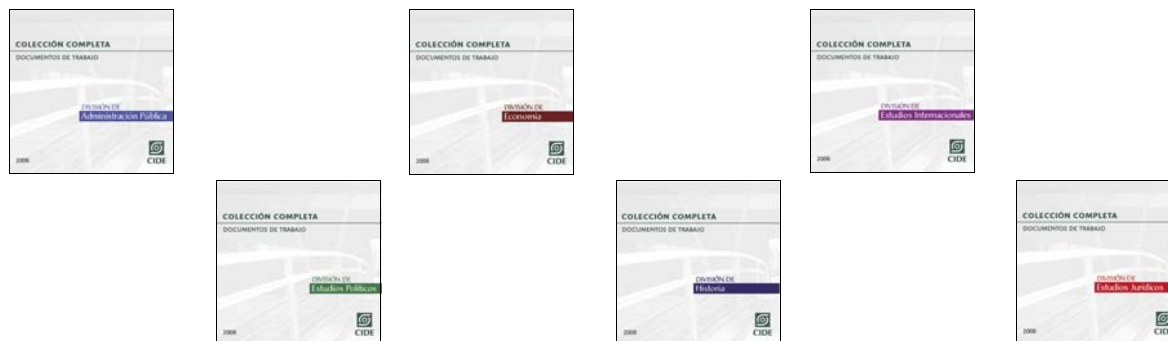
COLECCIÓN COMPLETA
DOCUMENTOS DE TRABAJO
DIVISIÓN DE
Administración Pública
2008
CIDE

COLECCIÓN COMPLETA
DOCUMENTOS DE TRABAJO
DIVISIÓN DE
Economía
2008
CIDE

COLECCIÓN COMPLETA
DOCUMENTOS DE TRABAJO
DIVISIÓN DE
Estudios Internacionales
2008
CIDE

COLECCIÓN COMPLETA
DOCUMENTOS DE TRABAJO
DIVISIÓN DE
Estudios Políticos
2008
CIDE

COLECCIÓN COMPLETA
DOCUMENTOS DE TRABAJO
DIVISIÓN DE
Historia
2008
CIDE

COLECCIÓN COMPLETA
DOCUMENTOS DE TRABAJO
DIVISIÓN DE
Estudios Jurídicos
2008
CID